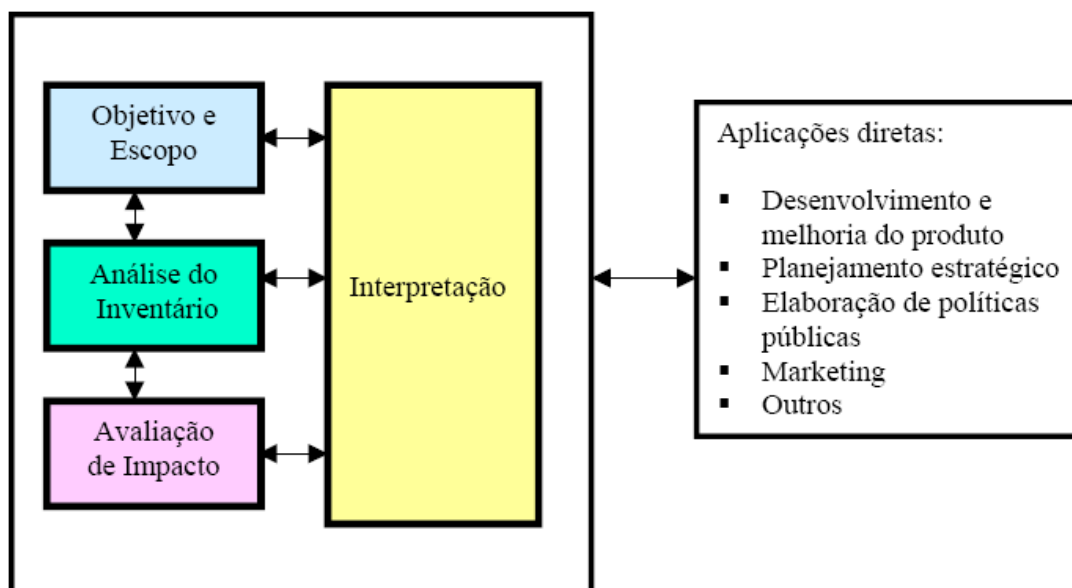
Objetivo e Escopo

Análise do Inventário

Avaliação de Impacto

Interpretação

Aplicações diretas:

- Desenvolvimento e melhoria do produto
- Planejamento estratégico
- Elaboração de políticas públicas
- Marketing
- Outros